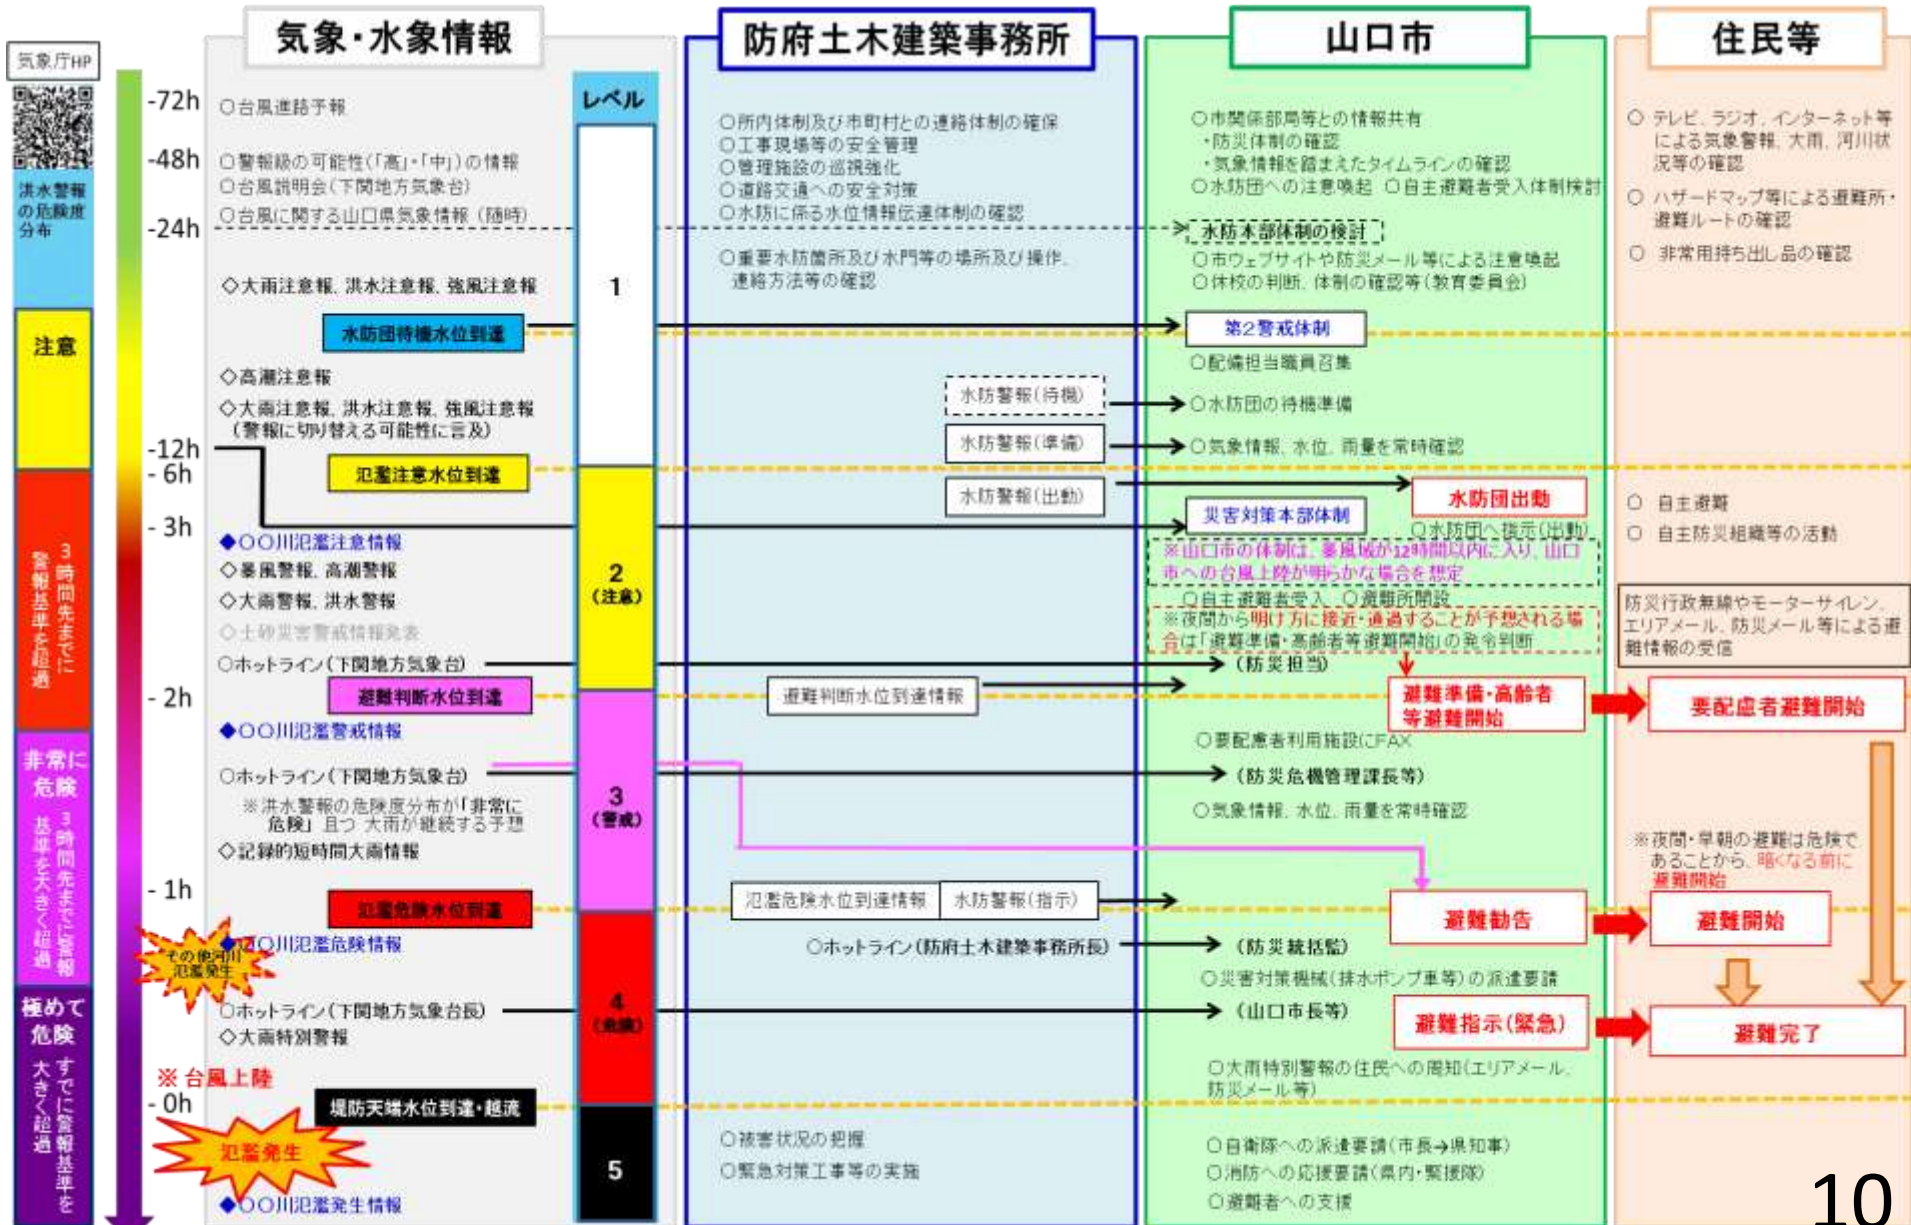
気象庁HP

洪水警報の危険度分布

注意

3時間先までに警報基準を超過

非常に危険

3時間先までに警報基準を大きく超過

極めて危険

すでに警報基準を大きく超過

-72h
-48h
-24h
-12h
- 6h
- 3h
- 2h
- 1h
- 0h

気象・水象情報

○台風進路予報
○警報級の可能性(「高」・「中」)の情報
○台風説明会(下関地方気象台)
○台風に関する山口県気象情報(随時)

◇大雨注意報、洪水注意報、強風注意報

水防団待機水位到達

◇高潮注意報
◇大雨注意報、洪水注意報、強風注意報(警報に切り替える可能性に言及)

氾濫注意水位到達

◆○○川氾濫注意情報
◇暴風警報、高潮警報
◇大雨警報、洪水警報
○土砂災害警戒情報発表
○ホットライン(下関地方気象台)

避難判断水位到達

◆○○川氾濫警戒情報
○ホットライン(下関地方気象台)
※洪水警報の危険度分布が「非常に危険」且つ大雨が継続する予想
◇記録的短時間大雨情報

氾濫危険水位到達

その他河川氾濫発生

◆○○川氾濫危険情報
○ホットライン(下関地方気象台長)
◇大雨特別警報

※台風上陸

堤防天端水位到達・越流

氾濫発生

◆○○川氾濫発生情報

レベル
1
2 (注意)
3 (警戒)
4 (危険)
5

防府土木建築事務所

○所内体制及び市町村との連絡体制の確保
○工事現場等の安全管理
○管理施設の巡視強化
○道路交通への安全対策
○水防に係る水位情報伝達体制の確認

○重要水防箇所及び水門等の場所及び操作、連絡方法等の確認

水防警報(待機)
水防警報(準備)
水防警報(出動)

避難判断水位到達情報

氾濫危険水位到達情報
水防警報(指示)

○ホットライン(防府土木建築事務所長)

○被害状況の把握
○緊急対策工事等の実施

山口市

○市関係部局等との情報共有
・防災体制の確認
・気象情報を踏まえたタイムラインの確認
○水防団への注意喚起 ○自主避難者受入体制検討

水防本部体制の検討
○市ウェブサイトや防災メール等による注意喚起
○休校の判断、体制の確認等(教育委員会)

第2警戒体制
○配備担当職員召集
○水防団の待機準備
○気象情報、水位、雨量を常時確認

水防団出動
災害対策本部体制
○水防団へ指示(出動)
※山口市の体制は、暴風域が12時間以内に入り、山口市への台風上陸が明らかな場合を想定
○自主避難者受入 ○避難所開設
※夜間から明け方に接近・通過することが予想される場合は「避難準備・高齢者等避難開始」の発令判断
(防災担当)

避難準備・高齢者等避難開始
○要配慮者利用施設にFAX
(防災危機管理課長等)
○気象情報、水位、雨量を常時確認

避難勧告
(防災統括監)
○災害対策機械(排水ポンプ車等)の派遣要請
(山口市長等)
避難指示(緊急)
○大雨特別警報の住民への周知(エリアメール、防災メール等)

○自衛隊への派遣要請(市長→県知事)
○消防への応援要請(県内・緊援隊)
○避難者への支援

住民等

○ テレビ、ラジオ、インターネット等による気象警報、大雨、河川状況等の確認
○ ハザードマップ等による避難所・避難ルートの確認
○ 非常用持ち出し品の確認

○ 自主避難
○ 自主防災組織等の活動

防災行政無線やモーターサイレン、エリアメール、防災メール等による避難情報の受信

要配慮者避難開始

※夜間・早朝の避難は危険であることから、暗くなる前に避難開始

避難開始

避難完了

10